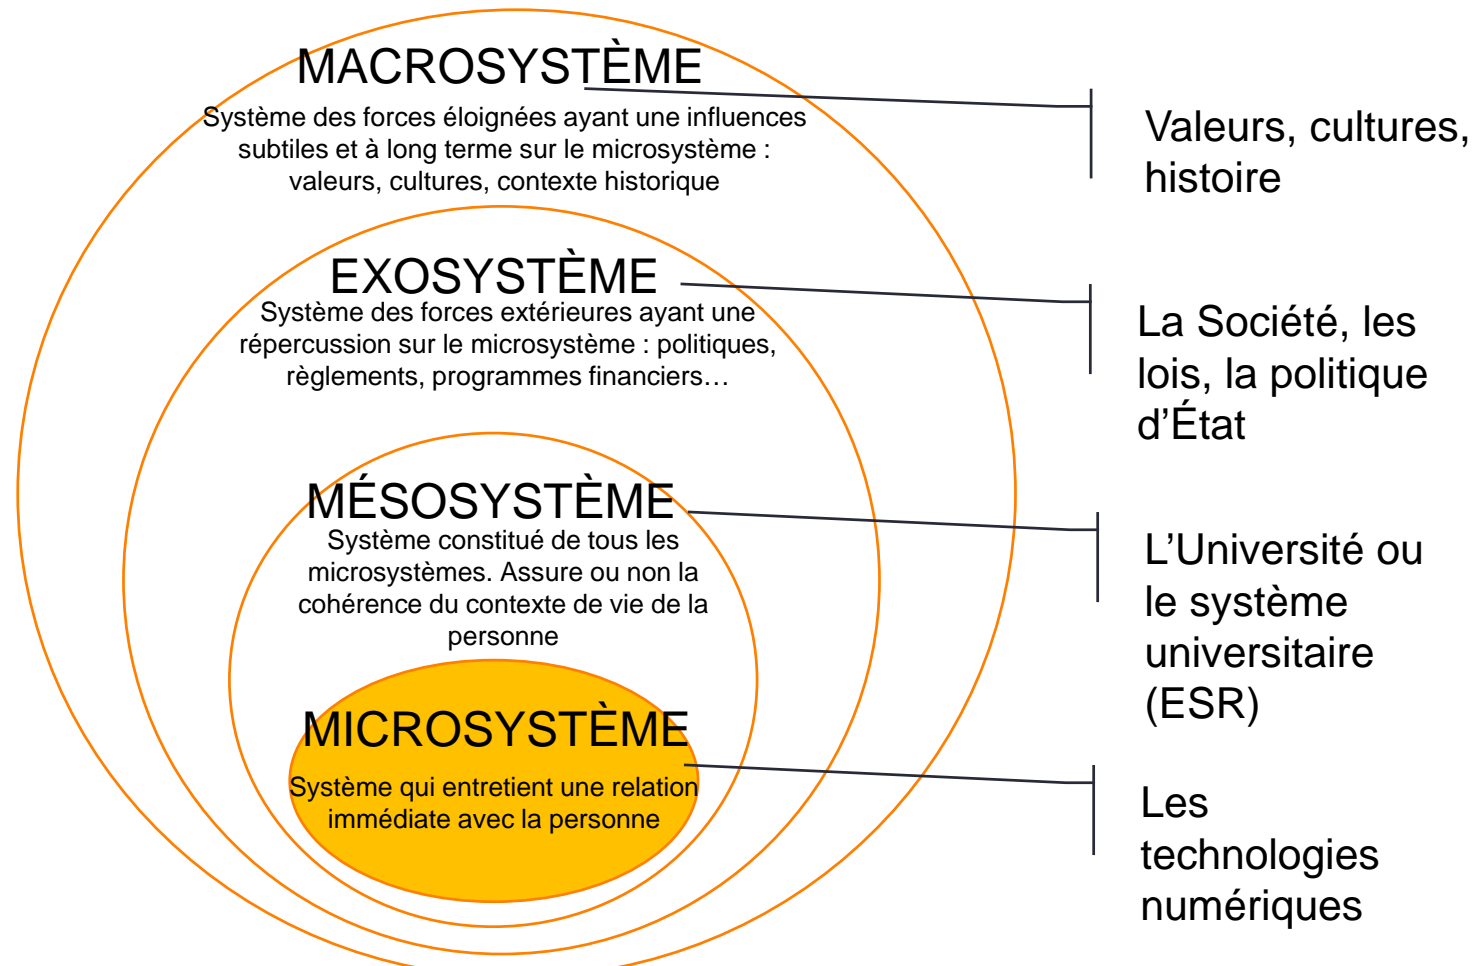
MACROSYSTÈME
Système des forces éloignées ayant une influences subtiles et à long terme sur le microsystème : valeurs, cultures, contexte historique

EXOSYSTÈME
Système des forces extérieures ayant une répercussion sur le microsystème : politiques, règlements, programmes financiers…

MÉSOSYSTÈME
Système constitué de tous les microsystèmes. Assure ou non la cohérence du contexte de vie de la personne

MICROSYSTÈME
Système qui entretient une relation immédiate avec la personne

Valeurs, cultures, histoire

La Société, les lois, la politique d'État

L'Université ou le système universitaire (ESR)

Les technologies numériques